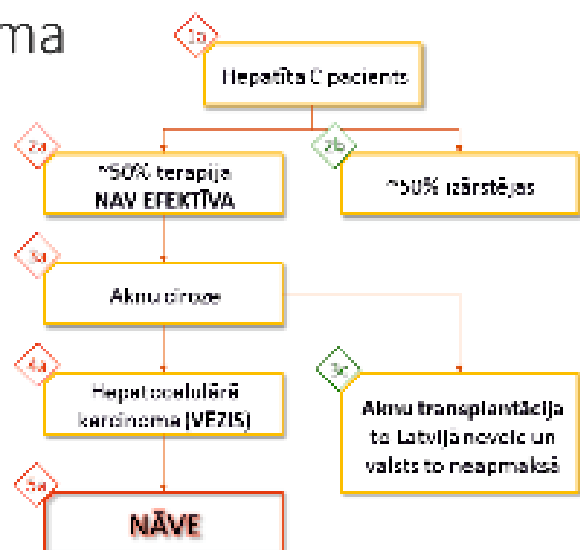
ma

1a

Hepatīta C pacients

2a

~50% terapija NAV EFEKTĪVA

2b

~50% izārstējas

3a

Aknu ciroze

4a

Hepatocelulārā karcinoma (VEZIS)

3b

Aknu transplantācija te Latvijā neveic un valsts to neapmaksā

5a

NĀVE